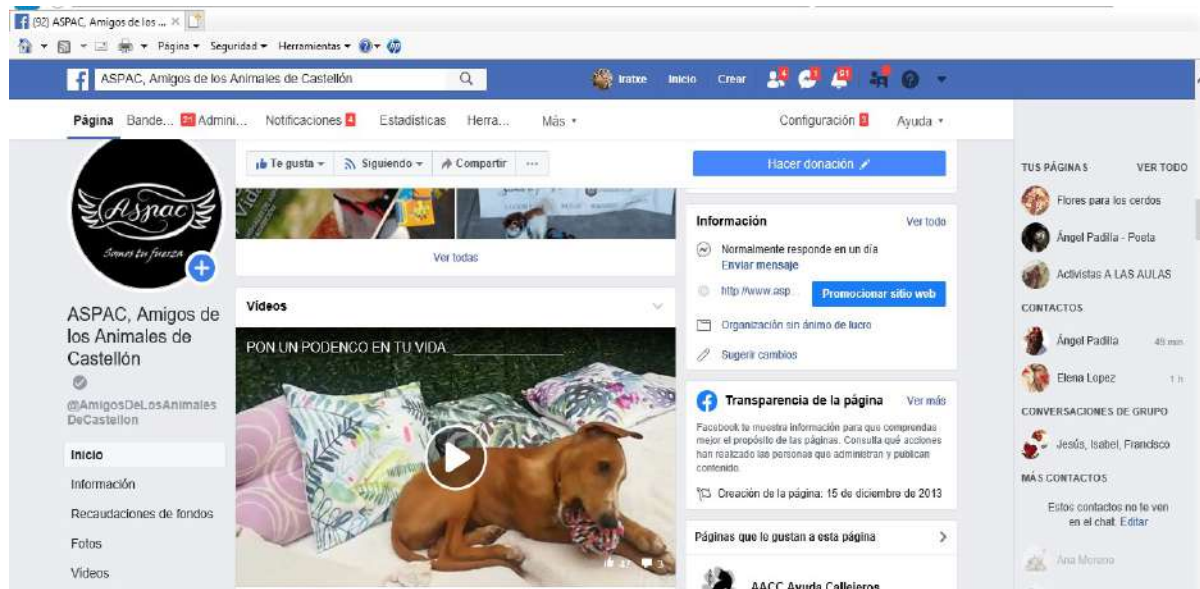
(92) ASPAC, Amigos de los ...

Página ▾ Seguridad ▾ Herramientas ▾

ASPAC, Amigos de los Animales de Castellón

Iratxe Inicio Crear

Página Bande... 21 Admini... Notificaciones 4 Estadísticas Herra... Más ▾ Configuración 3 Ayuda ▾

Aspac
Somos tu fuerza

ASPAC, Amigos de los Animales de Castellón

@AmigosDeLosAnimalesDeCastellon

Inicio
Información
Recaudaciones de fondos
Fotos
Videos

Te gusta ▾ Siguiendo ▾ Compartir ...

Ver todas

Videos

PON UN PODENCO EN TU VIDA

Hacer donación

Información Ver todo
Normalmente responde en un día
Enviar mensaje
http://www.asp... Promocionar sitio web
Organización sin ánimo de lucro
Sugerir cambios

Transparencia de la página Ver más
Facebook te muestra información para que comprendas mejor el propósito de las páginas. Consulta qué acciones han realizado las personas que administran y publican contenido.
Creación de la página: 15 de diciembre de 2013

Páginas que le gustan a esta página

AACC Ayuda Callejeros

TUS PÁGINAS VER TODO
Flores para los cerdos
Ángel Padilla - Poeta
Activistas A LAS AULAS
CONTACTOS
Ángel Padilla 45 min
Elena Lopez 1 h
CONVERSACIONES DE GRUPO
Jesús, Isabel, Francisco
MÁS CONTACTOS
Estos contactos no te ven en el chat. Editar
Ana Moreno